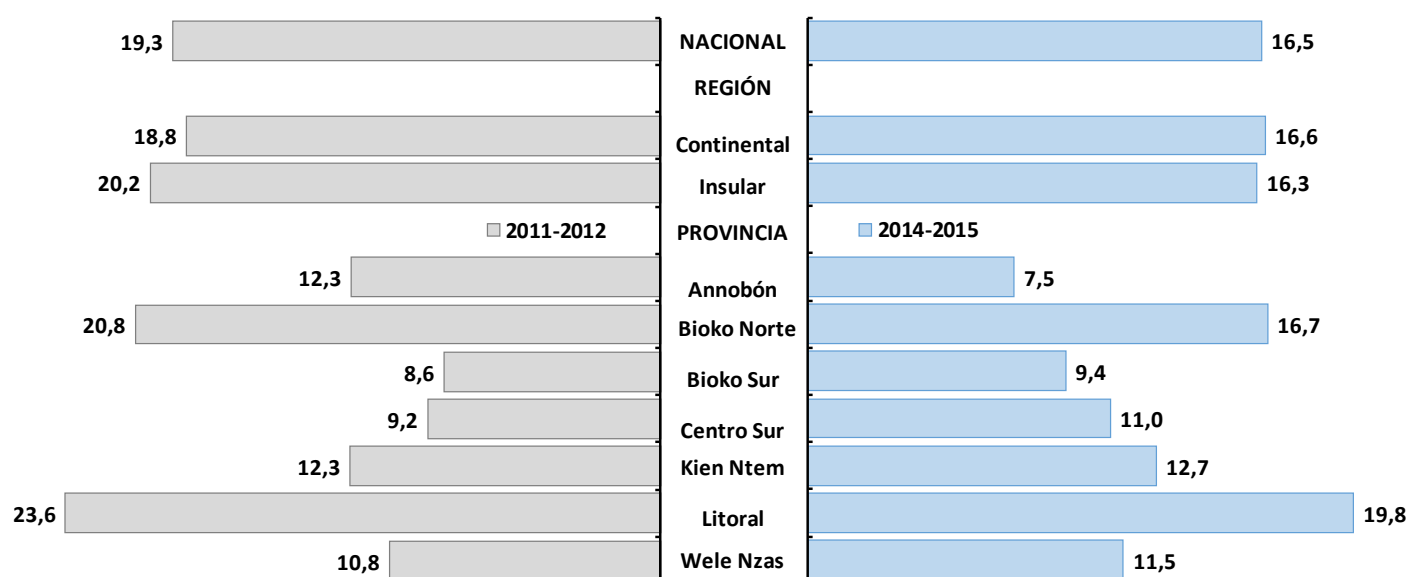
19,3 NACIONAL 16,5

REGIÓN

18,8 Continental 16,6

20,2 Insular 16,3

2011-2012 PROVINCIA 2014-2015

12,3 Annobón 7,5

20,8 Bioko Norte 16,7

8,6 Bioko Sur 9,4

9,2 Centro Sur 11,0

12,3 Kien Ntem 12,7

23,6 Litoral 19,8

10,8 Wele Nzas 11,5